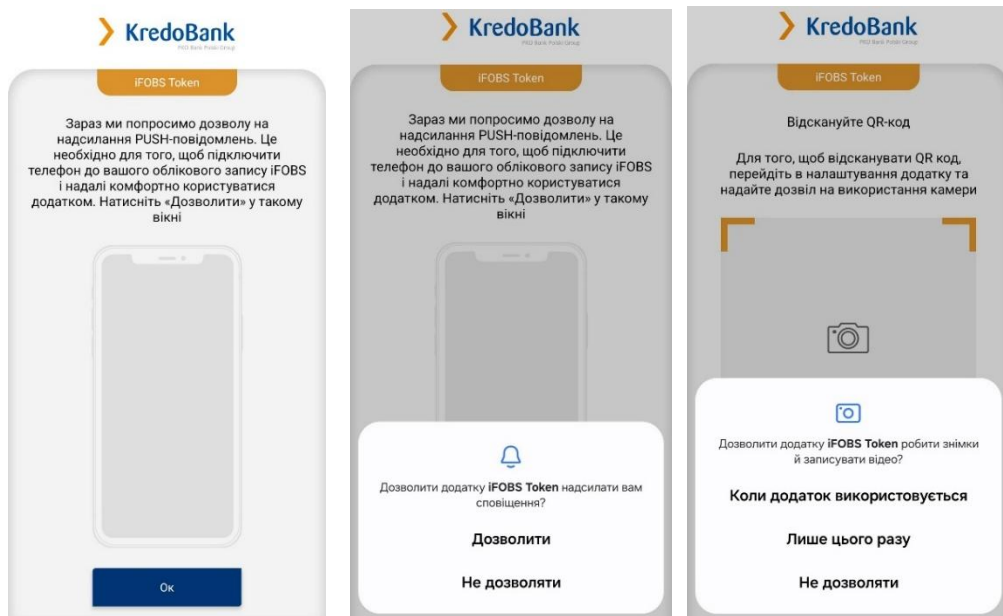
KredoBank
PKO Bank Polski Group

iFOBS Token

Зараз ми попросимо дозволу на надсилання PUSH-повідомлень. Це необхідно для того, щоб підключити телефон до вашого облікового запису iFOBS і надалі комфортно користуватися додатком. Натисніть «Дозволити» у такому вікні

Ок

KredoBank
PKO Bank Polski Group

iFOBS Token

Зараз ми попросимо дозволу на надсилання PUSH-повідомлень. Це необхідно для того, щоб підключити телефон до вашого облікового запису iFOBS і надалі комфортно користуватися додатком. Натисніть «Дозволити» у такому вікні

Дозволити додатку iFOBS Token надсилати вам сповіщення?

Дозволити

Не дозволяти

KredoBank
PKO Bank Polski Group

iFOBS Token

Відскануйте QR-код

Для того, щоб відсканувати QR код, перейдіть в налаштування додатку та надайте дозвіл на використання камери

Дозволити додатку iFOBS Token робити знімки й записувати відео?

Коли додаток використовується

Лише цього разу

Не дозволяти